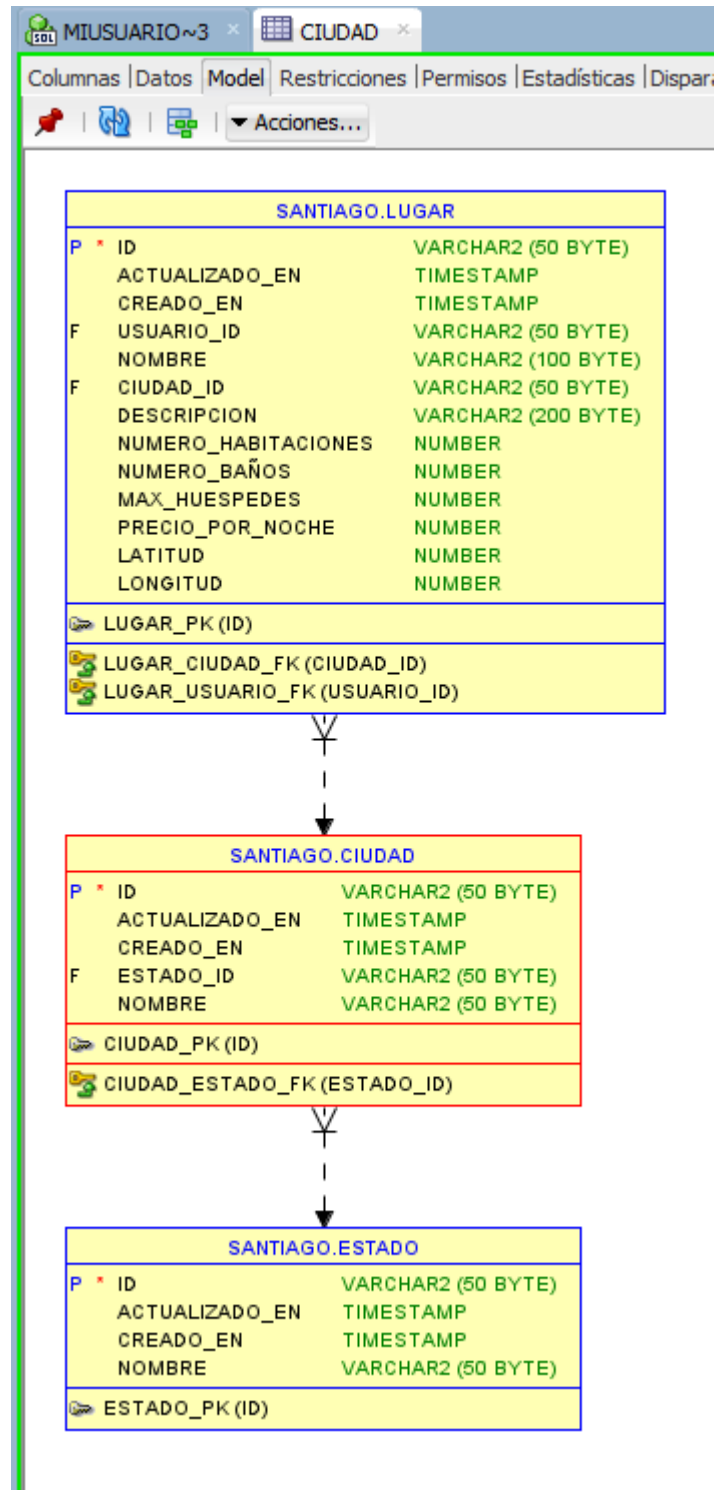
MIUSUARIO~3 × | CIUDAD ×

Columnas | Datos | Model | Restricciones | Permisos | Estadísticas | Dispara

▾ Acciones...

SANTIAGO.LUGAR

| | | | |
|---|---|---|---|
| P | * | ID | VARCHAR2 (50 BYTE) |
| | | ACTUALIZADO_EN | TIMESTAMP |
| | | CREADO_EN | TIMESTAMP |
| F | | USUARIO_ID | VARCHAR2 (50 BYTE) |
| | | NOMBRE | VARCHAR2 (100 BYTE) |
| F | | CIUDAD_ID | VARCHAR2 (50 BYTE) |
| | | DESCRIPCION | VARCHAR2 (200 BYTE) |
| | | NUMERO_HABITACIONES | NUMBER |
| | | NUMERO_BAÑOS | NUMBER |
| | | MAX_HUESPEDES | NUMBER |
| | | PRECIO_POR_NOCHE | NUMBER |
| | | LATITUD | NUMBER |
| | | LONGITUD | NUMBER |

LUGAR_PK (ID)

LUGAR_CIUDAD_FK (CIUDAD_ID)
LUGAR_USUARIO_FK (USUARIO_ID)

SANTIAGO.CIUDAD

| | | | |
|---|---|---|---|
| P | * | ID | VARCHAR2 (50 BYTE) |
| | | ACTUALIZADO_EN | TIMESTAMP |
| | | CREADO_EN | TIMESTAMP |
| F | | ESTADO_ID | VARCHAR2 (50 BYTE) |
| | | NOMBRE | VARCHAR2 (50 BYTE) |

CIUDAD_PK (ID)

CIUDAD_ESTADO_FK (ESTADO_ID)

SANTIAGO.ESTADO

| | | | |
|---|---|---|---|
| P | * | ID | VARCHAR2 (50 BYTE) |
| | | ACTUALIZADO_EN | TIMESTAMP |
| | | CREADO_EN | TIMESTAMP |
| | | NOMBRE | VARCHAR2 (50 BYTE) |

ESTADO_PK (ID)